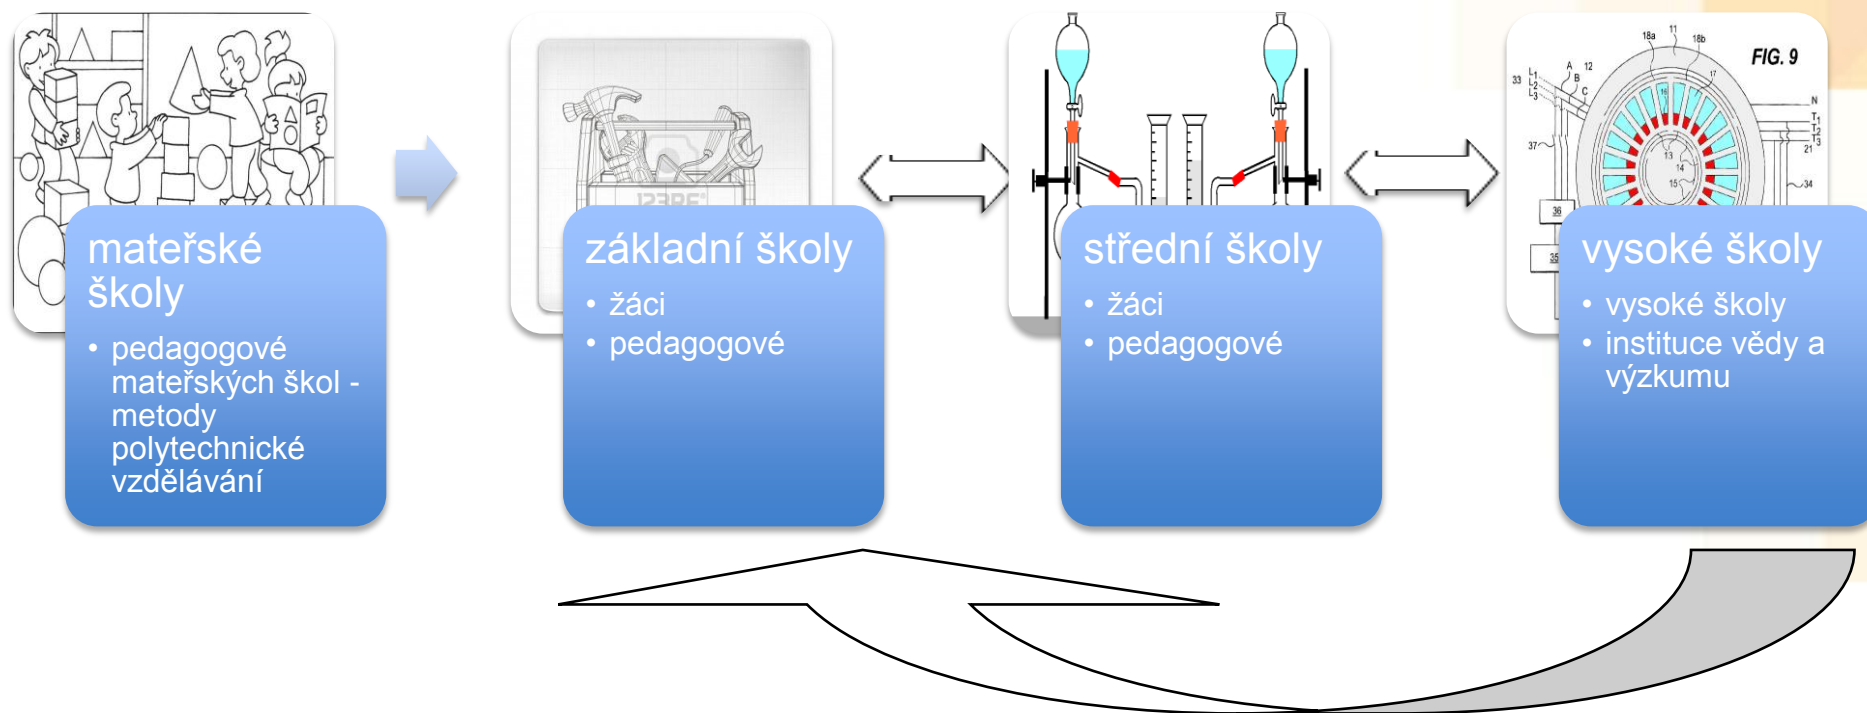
mateřské školy
• pedagogové mateřských škol - metody polytechnické vzdělávání

123RF

základní školy
• žáci
• pedagogové

střední školy
• žáci
• pedagogové

FIG. 9

11 18a 18b 33 A 12 B C 17 16 N 13 14 15 37 21 34 36 35

vysoké školy
• vysoké školy
• instituce vědy a výzkumu